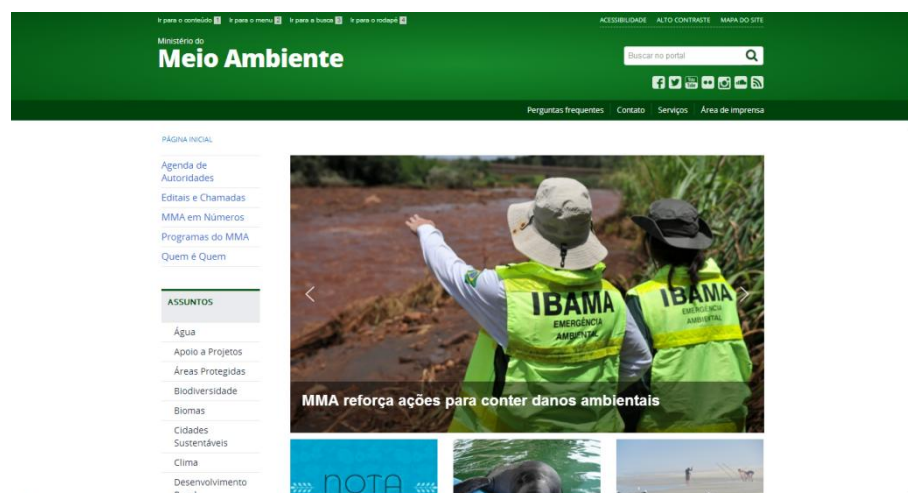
Ir para o conteúdo 1 Ir para o menu 2 Ir para a busca 3 Ir para o rodapé 4

ACESSIBILIDADE ALTO CONTRASTE MAPA DO SITE

Ministério do
Meio Ambiente

Buscar no portal

Perguntas frequentes Contato Serviços Área de imprensa

PÁGINA INICIAL

Agenda de Autoridades
Editais e Chamadas
MMA em Números
Programas do MMA
Quem é Quem

ASSUNTOS

Água
Apoio a Projetos
Áreas Protegidas
Biodiversidade
Biomas
Cidades Sustentáveis
Clima
Desenvolvimento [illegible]

IBAMA
EMERGÊNCIA AMBIENTAL

IBAMA
EMERGÊNCIA AMBIENTAL

MMA reforça ações para conter danos ambientais

NOTA